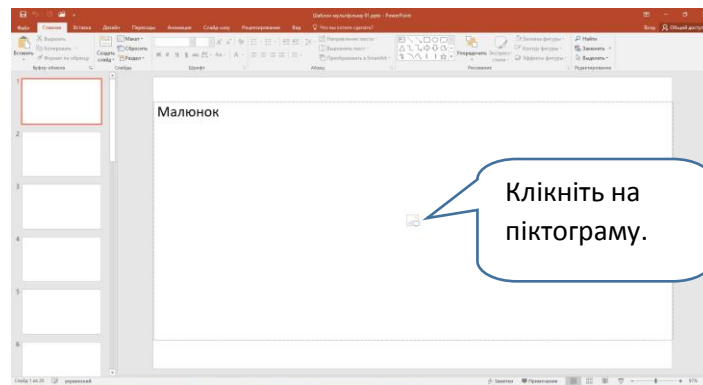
Шаблон мультфільму 01.pptx - PowerPoint

Файл Главная Вставка Дизайн Переходы Анимация Слайд-шоу Рецензирование Вид Что вы хотите сделать?

Вход Общий доступ

Вставить Вырезать Копировать Формат по образцу Буфер обмена

Создать слайд Макет Сбросить Раздел Слайды

Шрифт

Абзац

Направление текста Выровнять текст Преобразовать в SmartArt

Упорядочить Экспресс-стили

Заливка фигуры Контур фигуры Эффекты фигуры

Рисование

Найти Заменить Выделить Редактирование

1
2
3
4
5
6

Малюнок

Клікніть на піктограму.

Слайд 1 из 20 украинский

Заметки Примечания 97%